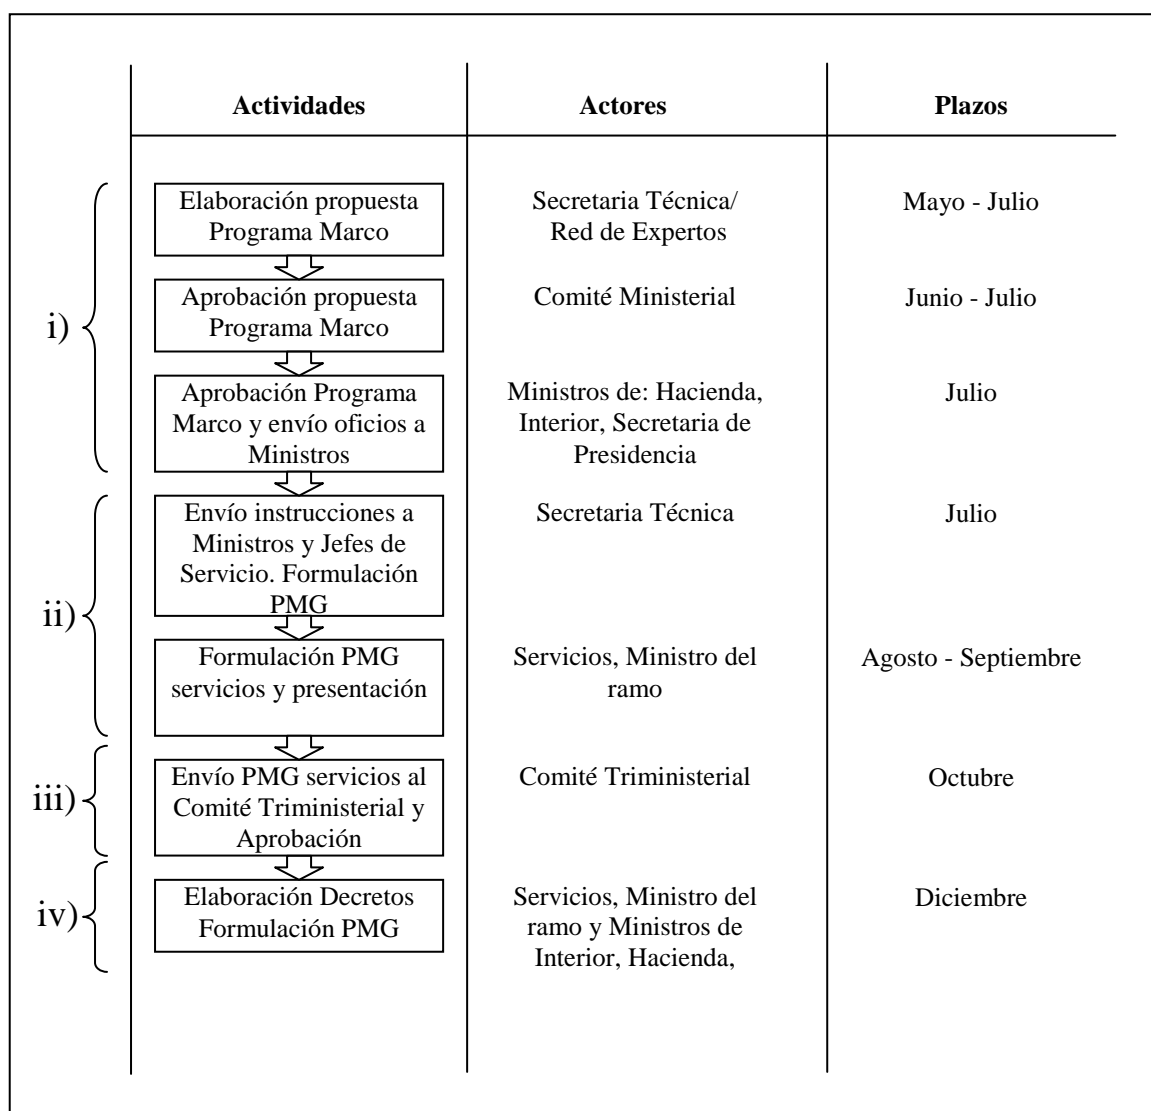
| | Actividades | Actores | Plazos |
|---|---|---|---|
| i) | Elaboración propuesta Programa Marco | Secretaria Técnica/ Red de Expertos | Mayo - Julio |
| | Aprobación propuesta Programa Marco | Comité Ministerial | Junio - Julio |
| | Aprobación Programa Marco y envío oficios a Ministros | Ministros de: Hacienda, Interior, Secretaria de Presidencia | Julio |
| ii) | Envío instrucciones a Ministros y Jefes de Servicio. Formulación PMG | Secretaria Técnica | Julio |
| | Formulación PMG servicios y presentación | Servicios, Ministro del ramo | Agosto - Septiembre |
| iii) | Envío PMG servicios al Comité Triministerial y Aprobación | Comité Triministerial | Octubre |
| iv) | Elaboración Decretos Formulación PMG | Servicios, Ministro del ramo y Ministros de Interior, Hacienda, | Diciembre |